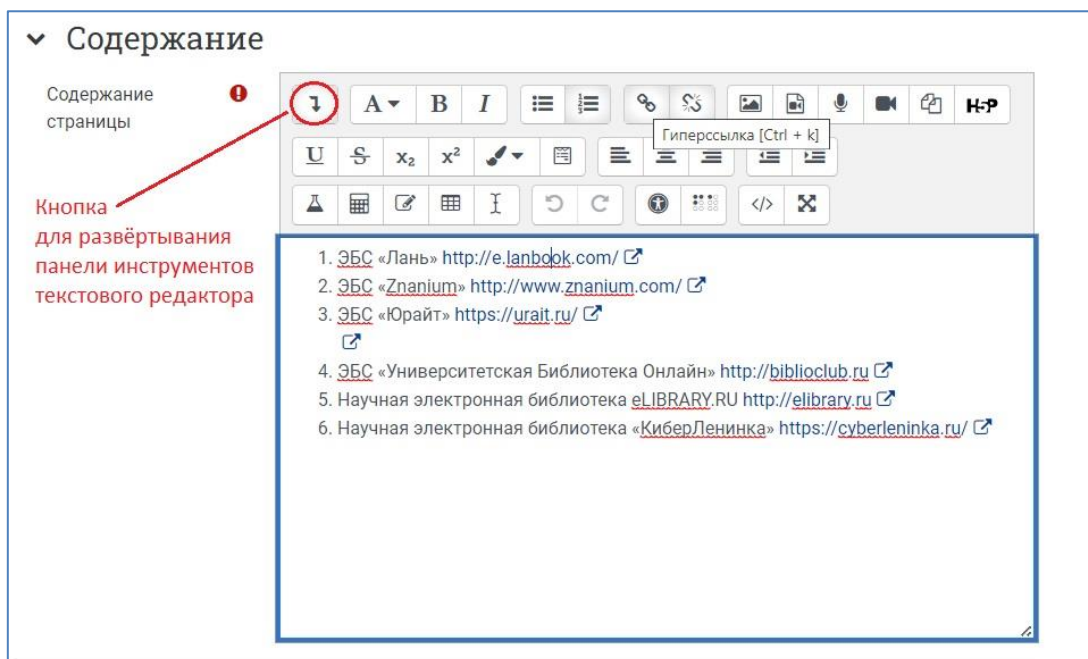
Содержание

Содержание страницы

A B I

Гиперссылка [Ctrl + k]

H-P

U S $x_2$ $x^2$

Кнопка для развёртывания панели инструментов текстового редактора

1. ЭБС «Лань» http://e.lanbook.com/
2. ЭБС «Znanium» http://www.znanium.com/
3. ЭБС «Юрайт» https://urait.ru/
4. ЭБС «Университетская Библиотека Онлайн» http://biblioclub.ru
5. Научная электронная библиотека eLIBRARY.RU http://elibrary.ru
6. Научная электронная библиотека «КиберЛенинка» https://cyberleninka.ru/